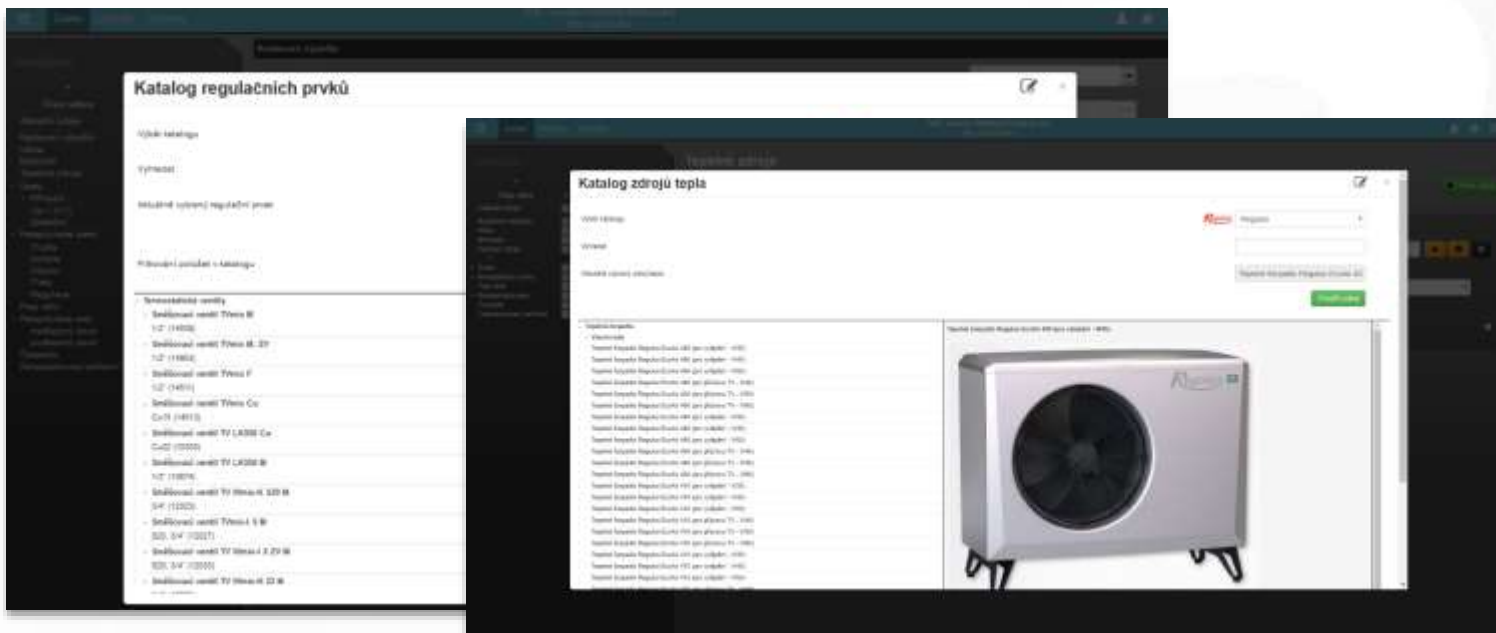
Katalog regulačních prvků

Výběr katalogu

Vyhledat

Aktuálně vybraný regulační prvek

Procházení položek v katalogu

Termostatické ventily
Směšovací ventil TVmix B
1/2" (14558)
Směšovací ventil TVmix B, ZY
1/2" (11662)
Směšovací ventil TVmix F
1/2" (14511)
Směšovací ventil TVmix Cu
Cu15 (14613)
Směšovací ventil TV LK550 Cu
Cu22 (15555)
Směšovací ventil TV LK550 B
1/2" (15676)
Směšovací ventil TV Nmix-H 325 B
3/4" (13323)
Směšovací ventil TVmix-I 5 B
SZ0, 3/4" (13327)
Směšovací ventil TV Nmix-I 3 Z3 B
SZ0, 3/4" (13330)
Směšovací ventil TV Nmix-H 33 B
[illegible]

Katalog zdrojů tepla

Výběr katalogu

Regulus

Vyhledat

Aktuálně vybraný zdroj tepla

Tepelné čerpadlo Regulus EcoAir 4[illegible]

Použít zdroj

Tepelná čerpadla
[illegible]

Tepelné čerpadlo Regulus EcoAir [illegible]